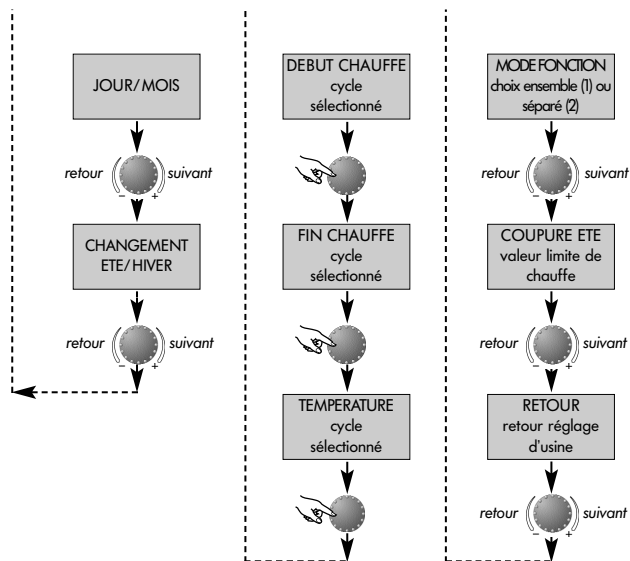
JOUR/MOIS

retour – + suivant

CHANGEMENT ETE/HIVER

retour – + suivant

DEBUT CHAUFFE
cycle sélectionné

FIN CHAUFFE
cycle sélectionné

TEMPERATURE
cycle sélectionné

MODE FONCTION
choix ensemble (1) ou séparé (2)

retour – + suivant

COUPURE ETE
valeur limite de chauffe

retour – + suivant

RETOUR
retour réglage d'usine

retour – + suivant